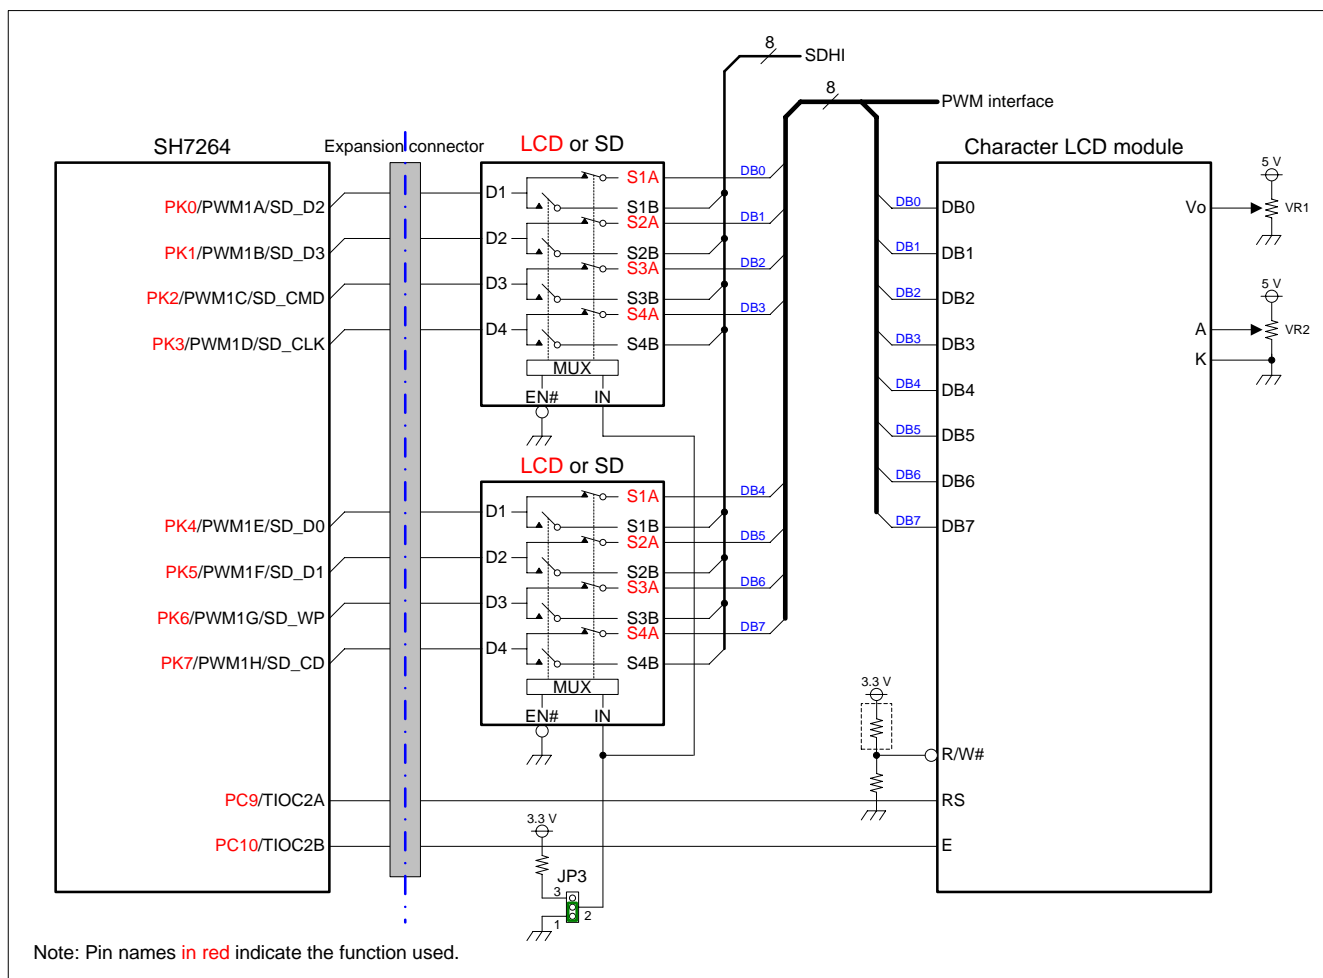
8
SDHI
8
PWM interface

SH7264
Expansion connector
LCD or SD
Character LCD module

PK0/PWM1A/SD_D2
PK1/PWM1B/SD_D3
PK2/PWM1C/SD_CMD
PK3/PWM1D/SD_CLK

D1
D2
D3
D4
S1A
S1B
S2A
S2B
S3A
S3B
S4A
S4B
MUX
EN#
IN

DB0
DB1
DB2
DB3

DB0 DB0
DB1 DB1
DB2 DB2
DB3 DB3
DB4 DB4
DB5 DB5
DB6 DB6
DB7 DB7

5 V
Vo
VR1
5 V
A
VR2
K

LCD or SD

PK4/PWM1E/SD_D0
PK5/PWM1F/SD_D1
PK6/PWM1G/SD_WP
PK7/PWM1H/SD_CD

D1
D2
D3
D4
S1A
S1B
S2A
S2B
S3A
S3B
S4A
S4B
MUX
EN#
IN

DB4
DB5
DB6
DB7

3.3 V
R/W#
RS
E

PC9/TIOC2A
PC10/TIOC2B

3.3 V
JP3
3
2
1

Note: Pin names in red indicate the function used.